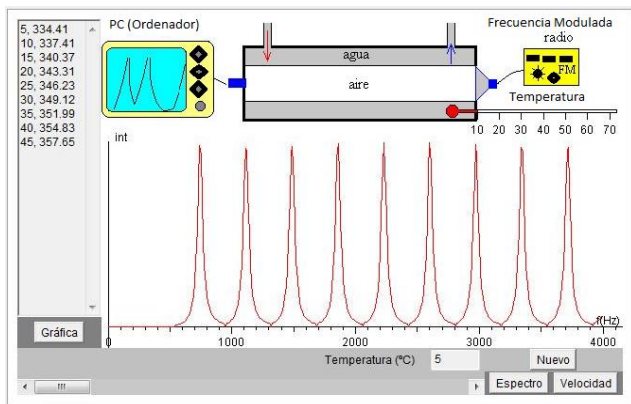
5, 334.41
10, 337.41
15, 340.37
20, 343.31
25, 346.23
30, 349.12
35, 351.99
40, 354.83
45, 357.65

PC (Ordenador)

agua

aire

Frecuencia Modulada
radio

FM

Temperatura

10 20 30 40 50 60 70

int

f(Hz)

0 1000 2000 3000 4000

Gráfica

Temperatura (ºC) 5

Nuevo

Espectro

Velocidad